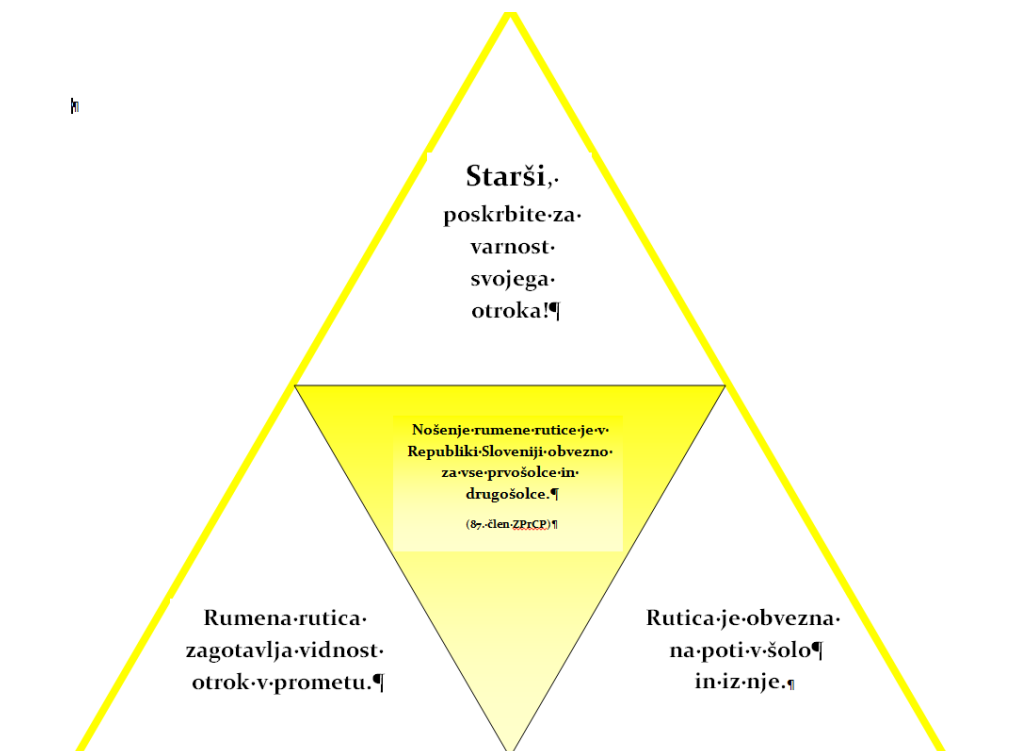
Starši, poskrbite za varnost svojega otroka!

Nošenje rumene rutice je v Republiki Sloveniji obvezno za vse prvošolce in drugošolce.

(87. člen ZPrCP)

Rumena rutica zagotavlja vidnost otrok v prometu.

Rutica je obvezna na poti v šolo in iz nje.